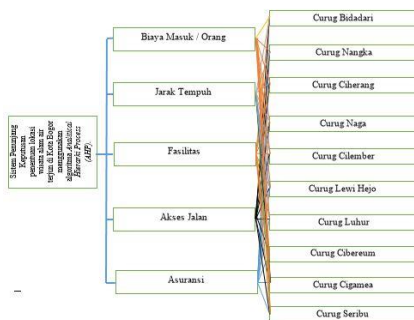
Sistem Pendukung Keputusan penentuan lokasi wisata alam air terjun di Kota Bogor menggunakan algoritma Analytical Hierarki Process (AHP)

Biaya Masuk / Orang

Jarak Tempuh

Fasilitas

Akses Jalan

Asuransi

Curug Bidadari

Curug Nangka

Curug Ciherang

Curug Naga

Curug Cilember

Curug Lewi Hejo

Curug Luhur

Curug Cibereum

Curug Cigamea

Curug Seribu